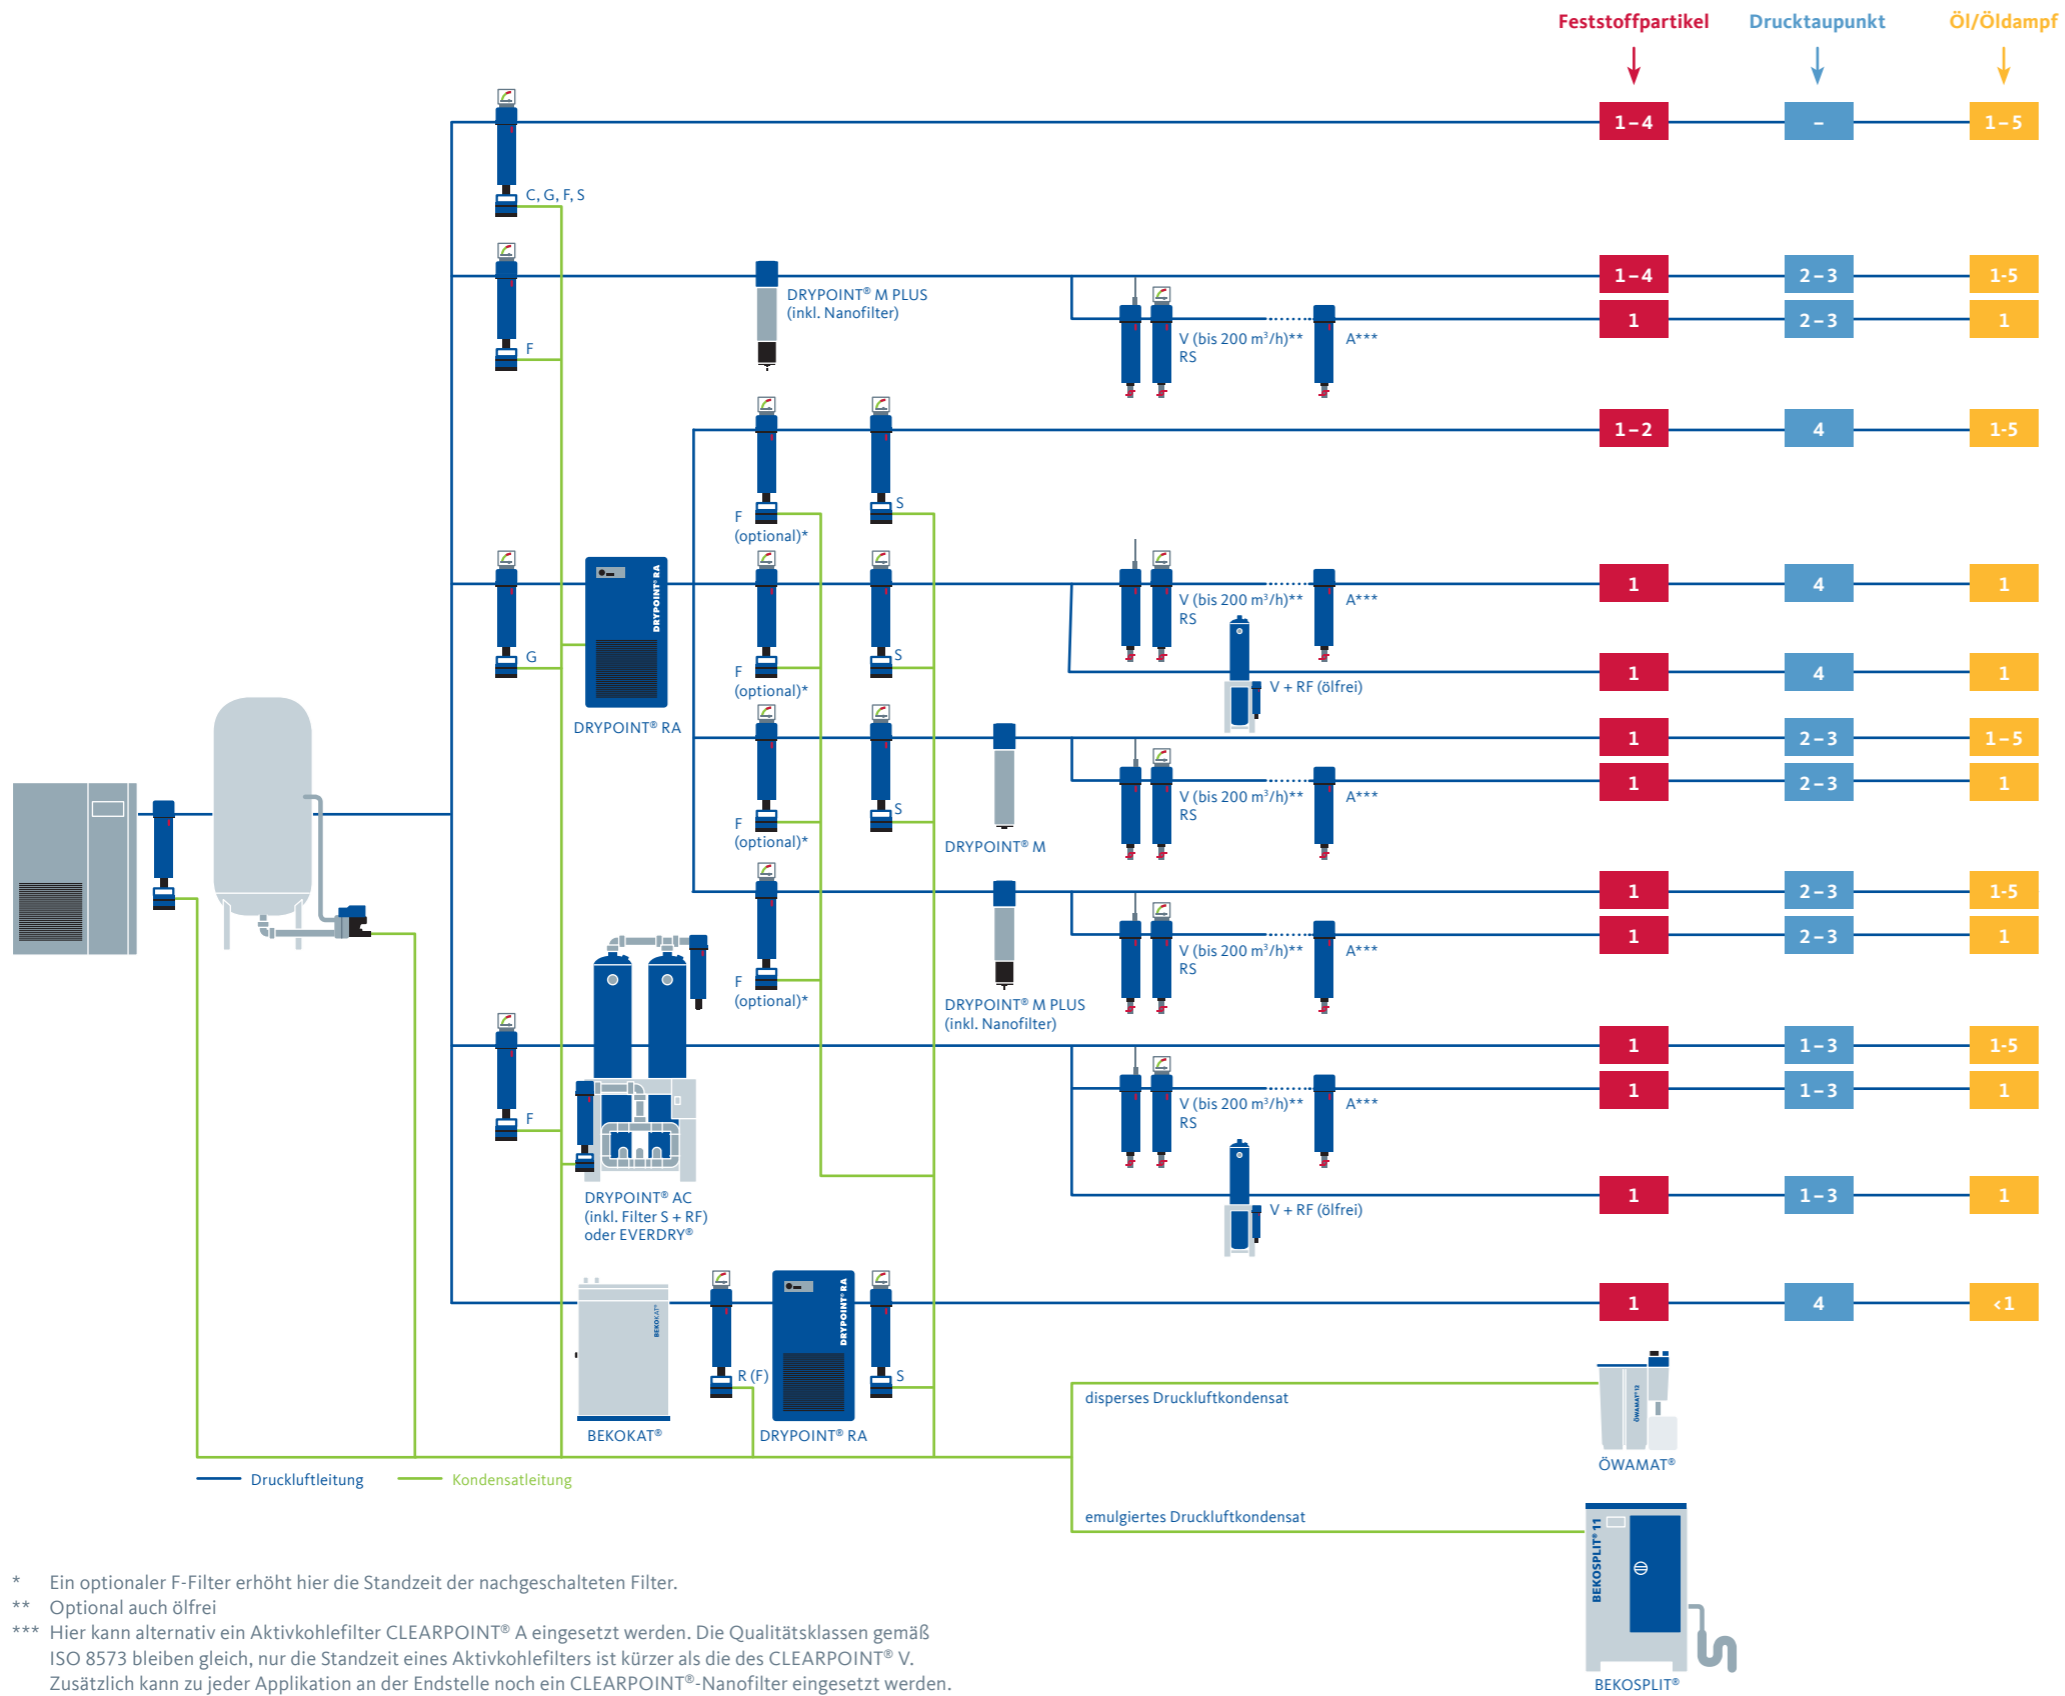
Feststoffpartikel | Drucktaupunkt | Öl/Öldampf

| Feststoffpartikel | Drucktaupunkt | Öl/Öldampf |
|---|---|---|
| 1–4 | – | 1–5 |
| 1–4 | 2–3 | 1-5 |
| 1 | 2–3 | 1 |
| 1–2 | 4 | 1-5 |
| 1 | 4 | 1 |
| 1 | 4 | 1 |
| 1 | 2–3 | 1–5 |
| 1 | 2–3 | 1 |
| 1 | 2–3 | 1-5 |
| 1 | 2–3 | 1 |
| 1 | 1–3 | 1-5 |
| 1 | 1–3 | 1 |
| 1 | 1–3 | 1 |
| 1 | 4 | <1 |

C, G, F, S

F

DRYPOINT® M PLUS (inkl. Nanofilter)

V (bis 200 m³/h)** RS

A***

F (optional)*

S

G

DRYPOINT® RA

F (optional)*

S

V (bis 200 m³/h)** RS

A***

V + RF (ölfrei)

F (optional)*

S

DRYPOINT® M

V (bis 200 m³/h)** RS

A***

F (optional)*

DRYPOINT® M PLUS (inkl. Nanofilter)

V (bis 200 m³/h)** RS

A***

F

DRYPOINT® AC (inkl. Filter S + RF) oder EVERDRY®

V (bis 200 m³/h)** RS

A***

V + RF (ölfrei)

R (F)

S

BEKOKAT®

DRYPOINT® RA

disperses Druckluftkondensat

ÖWAMAT®

emulgiertes Druckluftkondensat

BEKOSPLIT® 11

BEKOSPLIT®

Druckluftleitung

Kondensatleitung

* Ein optionaler F-Filter erhöht hier die Standzeit der nachgeschalteten Filter.
** Optional auch ölfrei
*** Hier kann alternativ ein Aktivkohlefilter CLEARPOINT® A eingesetzt werden. Die Qualitätsklassen gemäß ISO 8573 bleiben gleich, nur die Standzeit eines Aktivkohlefilters ist kürzer als die des CLEARPOINT® V. Zusätzlich kann zu jeder Applikation an der Endstelle noch ein CLEARPOINT®-Nanofilter eingesetzt werden.